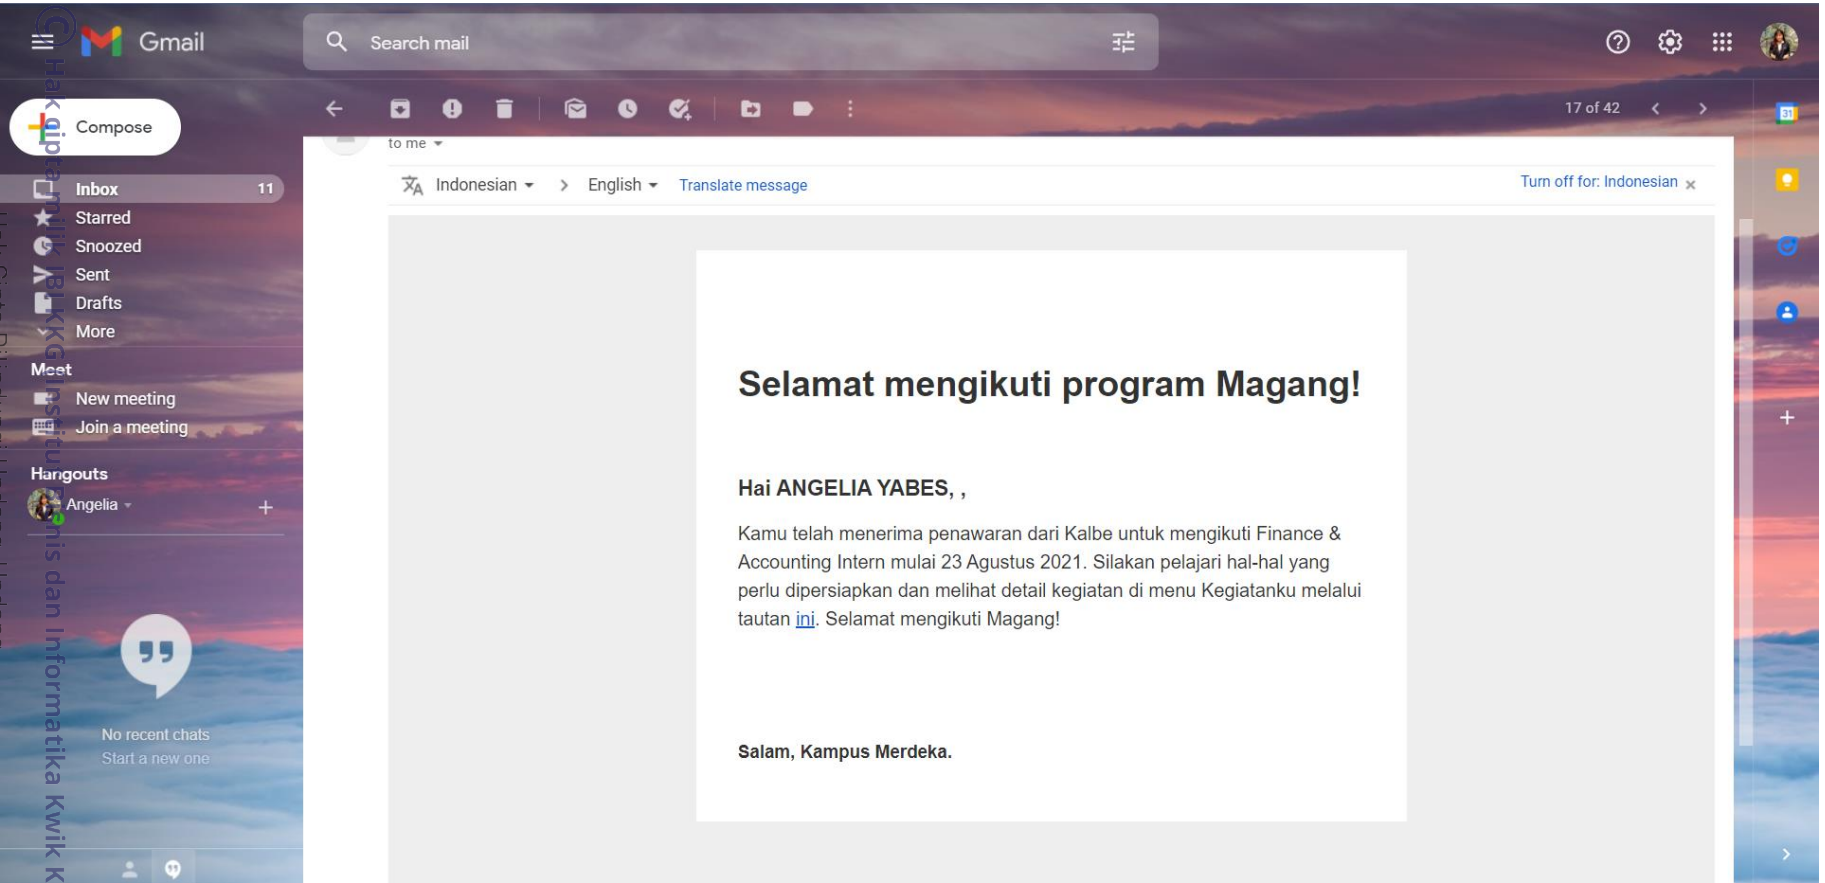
Gmail

Search mail

Compose

Inbox 11
Starred
Snoozed
Sent
Drafts
More

Meet
New meeting
Join a meeting

Hangouts
Angelia

No recent chats
Start a new one

17 of 42

to me

Indonesian > English Translate message

Turn off for: Indonesian

Selamat mengikuti program Magang!

Hai ANGELIA YABES, ,

Kamu telah menerima penawaran dari Kalbe untuk mengikuti Finance & Accounting Intern mulai 23 Agustus 2021. Silakan pelajari hal-hal yang perlu dipersiapkan dan melihat detail kegiatan di menu Kegiatanku melalui tautan ini. Selamat mengikuti Magang!

Salam, Kampus Merdeka.

© Hak cipta milik IBI KKG (Institut Bisnis dan Informatika Kwik K